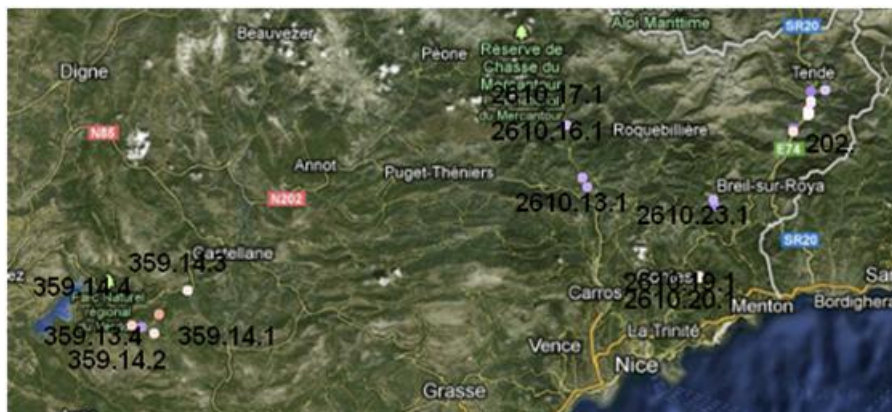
Beauvezer
Alpi Marittime
SR20
Digne
Peone
Réserve de Chasse du Mercantour
2610.17.1
Tende
du Mercantour
2610.16.1
Roquebillière
N85
E74
202
Annot
Puget-Théniers
N202
Breil-sur-Roya
2610.13.1
2610.23.1
SR20
Castellane
359.14.3
359.14.4
2610.18.1
Carros
2610.20.1
Menton
Bordighera
Parc naturel régional
359.13.4
359.14.1
La Trinité
359.14.2
Vence
Nice
Grasse